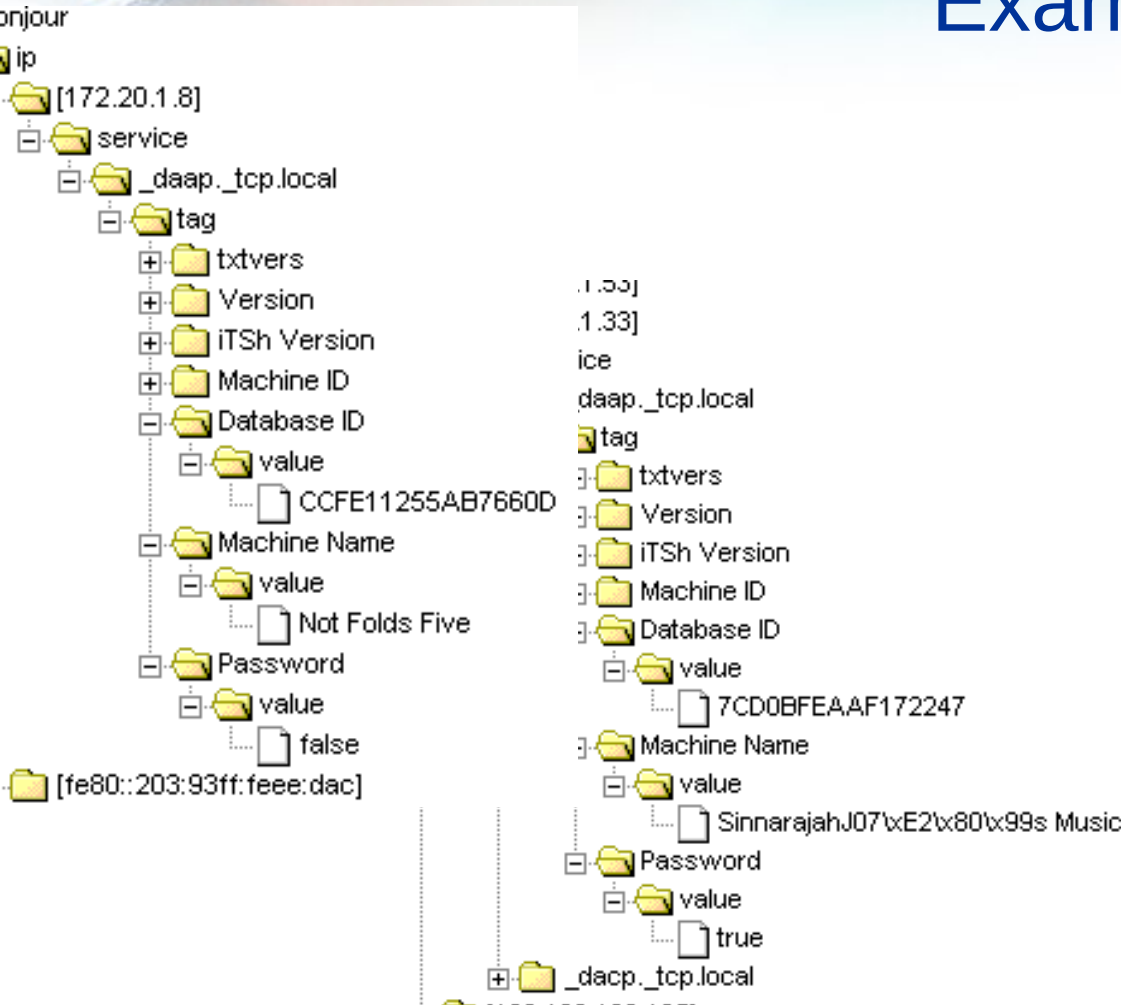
Exam

onjour
ip
[172.20.1.8]
service
_daap._tcp.local
tag
txtvers
Version
iTSh Version
Machine ID
Database ID
value
CCFE11255AB7660D
Machine Name
value
Not Folds Five
Password
value
false
[fe80::203:93ff:feee:dac]

.1.33]
.1.33]
ice
daap._tcp.local
tag
txtvers
Version
iTSh Version
Machine ID
Database ID
value
7CD0BFEAAF172247
Machine Name
value
SinnarajahJ07\xE2\x80\x99s Music
Password
value
true
_dacp._tcp.local
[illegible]